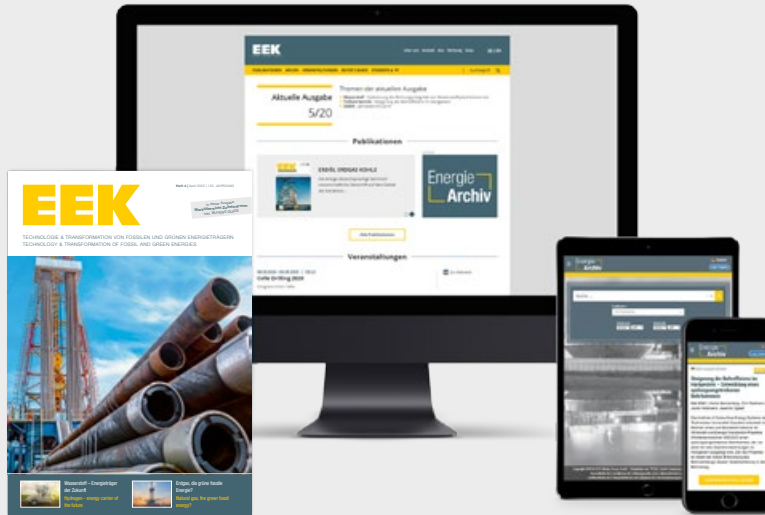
EEK

TECHNOLOGIE & TRANSFORMATION VON FOSSILEN UND GRÜNEN ENERGIETRÄGERN
TECHNOLOGY & TRANSFORMATION OF FOSSIL AND GREEN ENERGIES

Wasserstoff – Energieträger der Zukunft
Hydrogen – energy carrier of the future

Erdgas, die grüne fossile Energie?
Natural gas, the green fossil energy?

EEK

Aktuelle Ausgabe
5/20

Themen der aktuellen Ausgabe

Publikationen

ERDÖL ERDGAS KOHLE

Energie
Archiv

Alle Publikationen

Veranstaltungen

Celle Drilling 2020

Energie
Archiv

Energie
Archiv